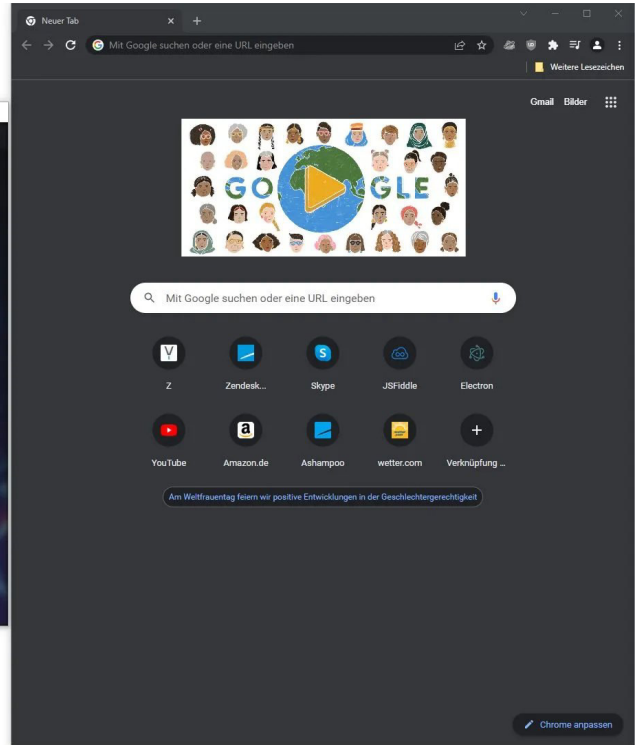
Neuer Tab ×

Mit Google suchen oder eine URL eingeben

Weitere Lesezeichen

Gmail Bilder

GO GLE

Mit Google suchen oder eine URL eingeben

V
Z

Zendesk...

S
Skype

JSFiddle

Electron

YouTube

a
Amazon.de

Ashampoo

wetter.com

+
Verknüpfung ...

Am Weltfrauentag feiern wir positive Entwicklungen in der Geschlechtergerechtigkeit

Chrome anpassen